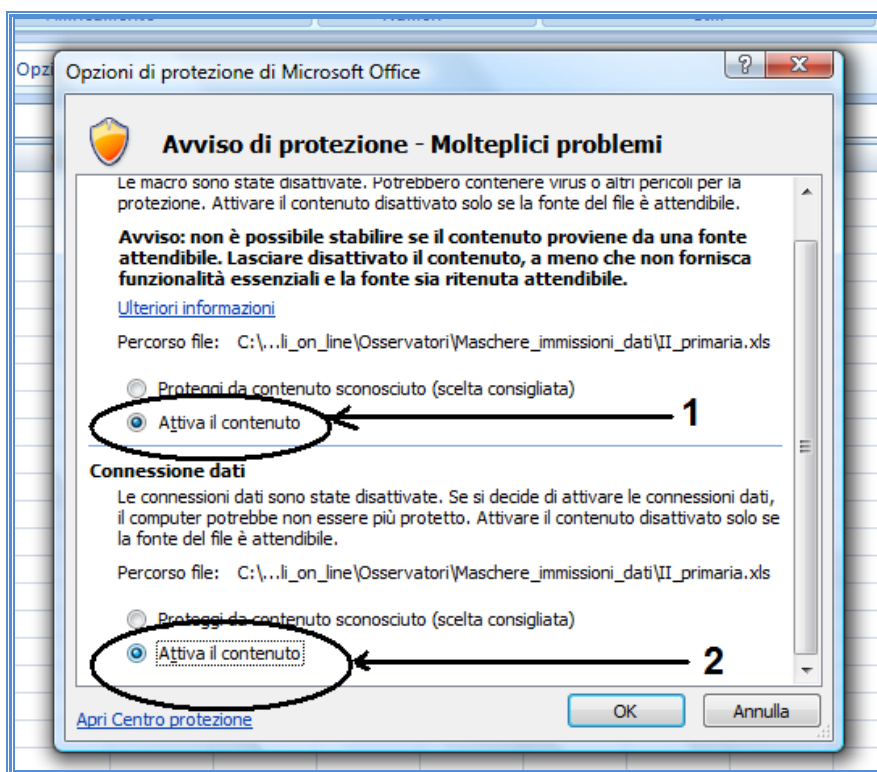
Opzioni di protezione di Microsoft Office

Avviso di protezione - Molteplici problemi

Le macro sono state disattivate. Potrebbero contenere virus o altri pericoli per la protezione. Attivare il contenuto disattivato solo se la fonte del file è attendibile.

**Avviso: non è possibile stabilire se il contenuto proviene da una fonte attendibile. Lasciare disattivato il contenuto, a meno che non fornisca funzionalità essenziali e la fonte sia ritenuta attendibile.**

Ulteriori informazioni

Percorso file: C:\...li_on_line\Osservatori\Maschere_immissioni_dati\II_primaria.xls

Proteggi da contenuto sconosciuto (scelta consigliata)

Attiva il contenuto

1

Connessione dati

Le connessioni dati sono state disattivate. Se si decide di attivare le connessioni dati, il computer potrebbe non essere più protetto. Attivare il contenuto disattivato solo se la fonte del file è attendibile.

Percorso file: C:\...li_on_line\Osservatori\Maschere_immissioni_dati\II_primaria.xls

Proteggi da contenuto sconosciuto (scelta consigliata)

Attiva il contenuto

2

Apri Centro protezione

OK

Annulla